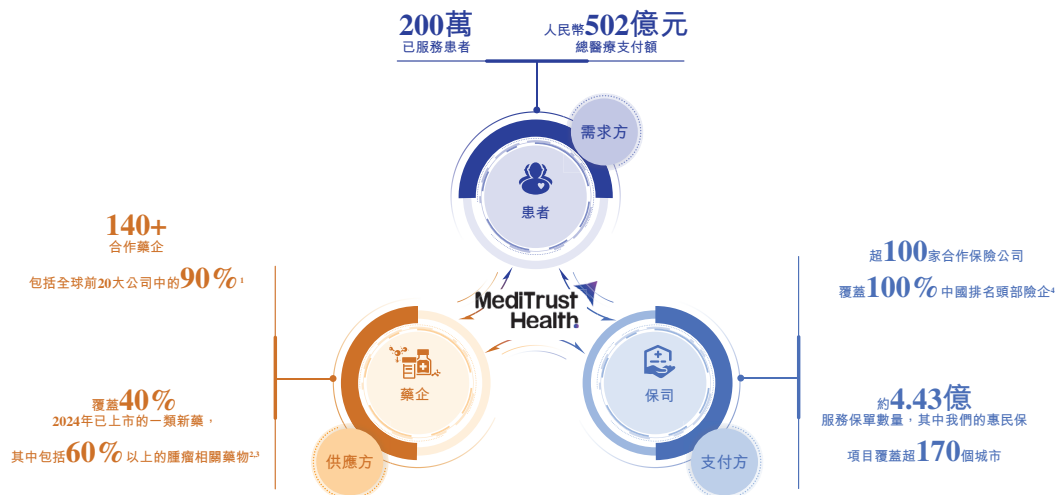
200萬
已服務患者

人民幣502億元
總醫療支付額

需求方

患者

140+
合作藥企

包括全球前20大公司中的90%$^1$

覆蓋40%
2024年已上市的一類新藥，
其中包括60%以上的腫瘤相關藥物$^{2,3}$

MediTrust Health

藥企

供應方

超100家合作保險公司

覆蓋100%中國排名頭部險企$^4$

約4.43億
服務保單數量，其中我們的惠民保
項目覆蓋超170個城市

保司

支付方